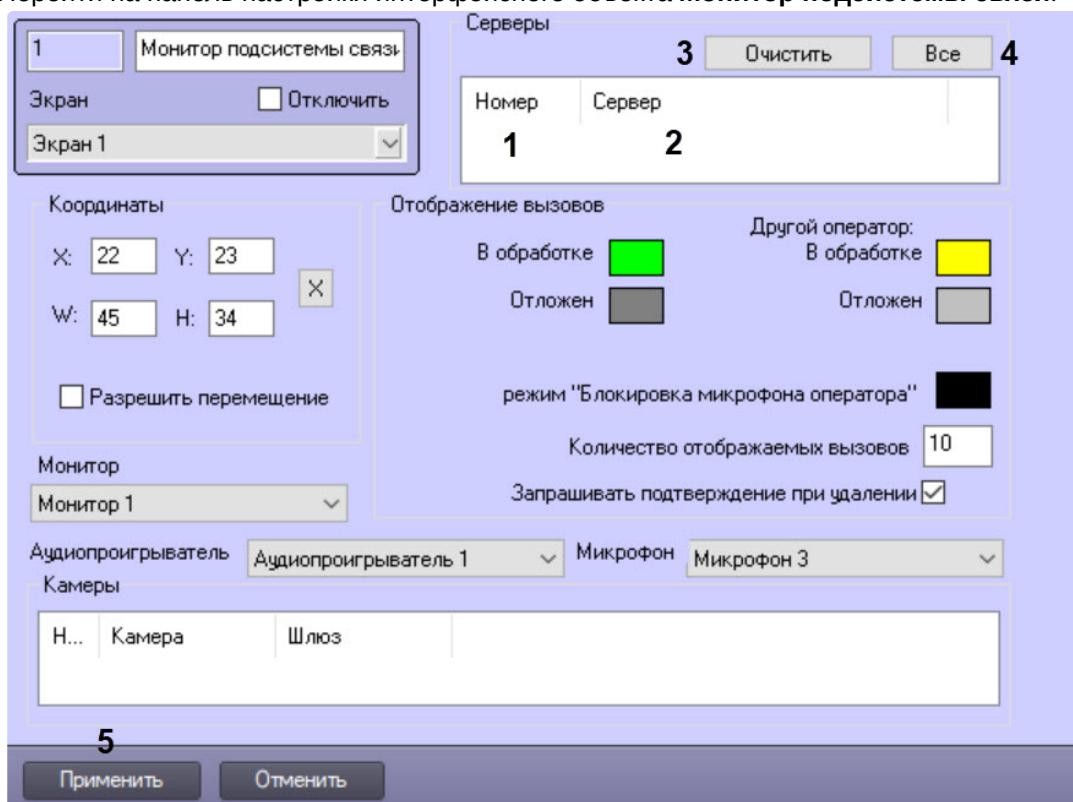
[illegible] на панель настройки интерфейсного объекта Монитор подсистемы связи.

1
Монитор подсистемы связи
Экран
Отключить
Экран 1

Серверы
3 Очистить
Все 4
| Номер | Сервер |
|---|---|
| 1 | 2 |

Координаты
X: 22 Y: 23
W: 45 H: 34
Разрешить перемещение

Отображение вызовов
В обработке
Отложен
Другой оператор:
В обработке
Отложен
режим "Блокировка микрофона оператора"
Количество отображаемых вызовов 10
Запрашивать подтверждение при удалении

Монитор
Монитор 1

Аудиопроигрыватель Аудиопроигрыватель 1
Микрофон Микрофон 3

Камеры
| Н... | Камера | Шлюз |
|---|---|---|

5
Применить
Отменить